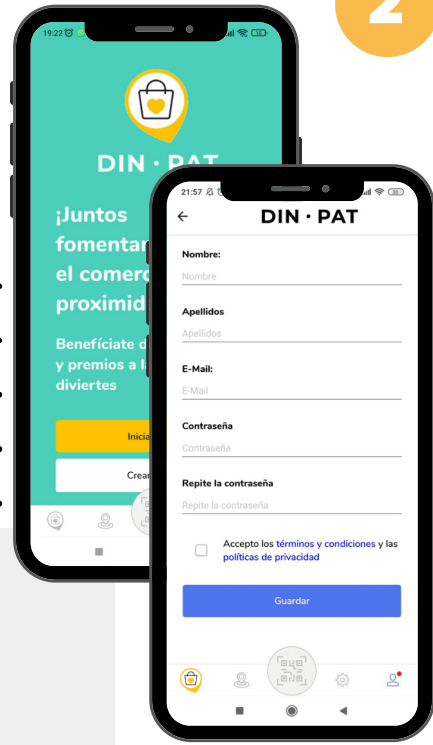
2

19:22

DIN · PAT

¡Juntos fomentar el comerc proximid

Benefíciate d y premios a l diviertes

Inicia

Crea

21:57

DIN · PAT

Nombre:

Nombre

Apellidos

Apellidos

E-Mail:

E-Mail

Contraseña

Contraseña

Repite la contraseña

Repite la contraseña

Accepto los términos y condiciones y las políticas de privacidad

Guardar